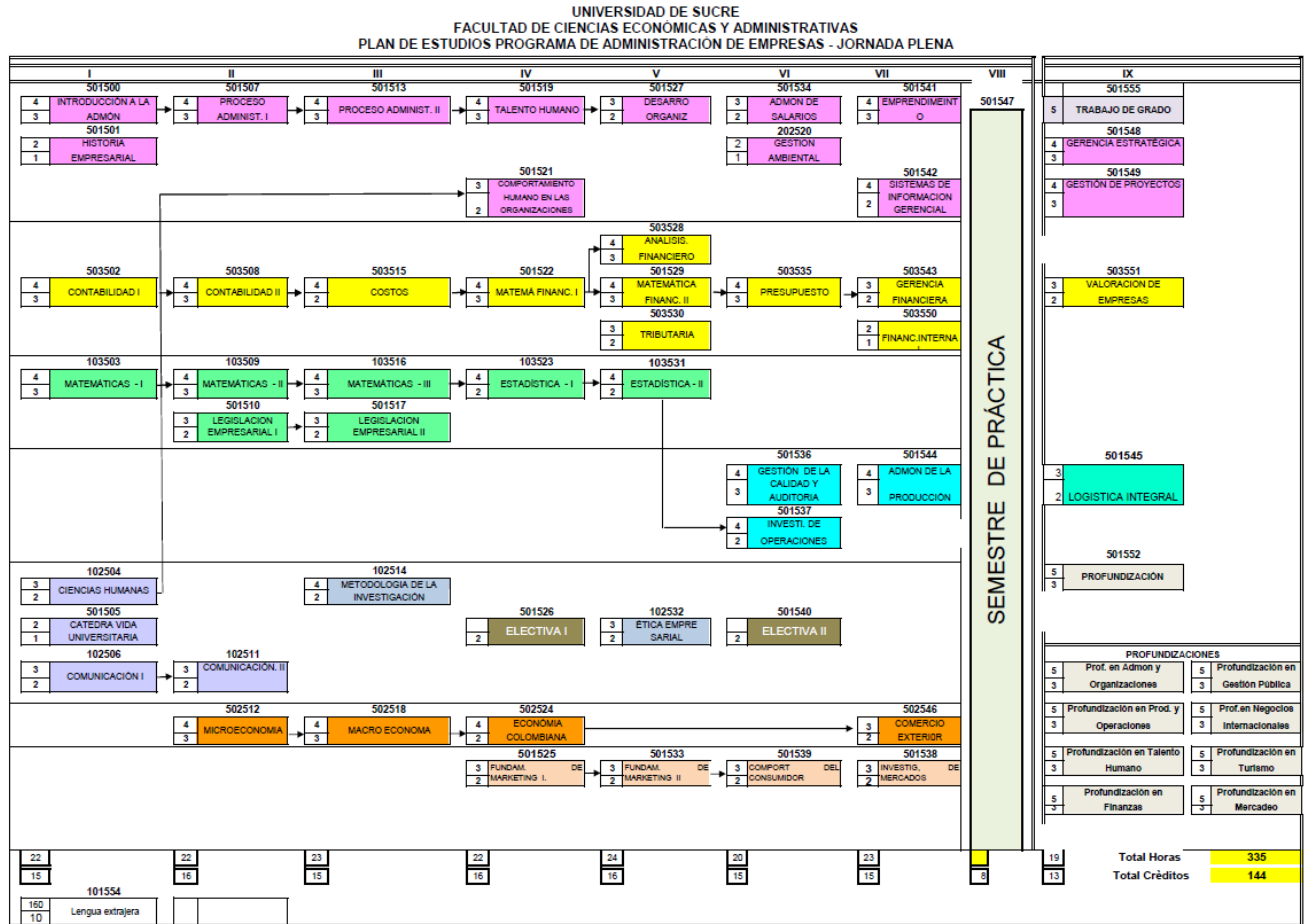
UNIVERSIDAD DE SUCRE
FACULTAD DE CIENCIAS ECONÓMICAS Y ADMINISTRATIVAS
PLAN DE ESTUDIOS PROGRAMA DE ADMINISTRACIÓN DE EMPRESAS - JORNADA PLENA

I II III IV V VI VII VIII IX

501500 4 3 INTRODUCCIÓN A LA ADMÓN
501507 4 3 PROCESO ADMINIST. I
501513 4 3 PROCESO ADMINIST. II
501519 4 3 TALENTO HUMANO
501527 3 2 DESARRO ORGANIZ
501534 3 2 ADMON DE SALARIOS
501541 4 3 EMPRENDIMEINTO
501547
501555 5 TRABAJO DE GRADO
501501 2 1 HISTORIA EMPRESARIAL
202520 2 1 GESTION AMBIENTAL
501548 4 3 GERENCIA ESTRATÉGICA
501521 3 2 COMPORTAMIENTO HUMANO EN LAS ORGANIZACIONES
501542 4 2 SISTEMAS DE INFORMACION GERENCIAL
501549 4 3 GESTIÓN DE PROYECTOS
503528 4 3 ANALISIS. FINANCIERO
503502 4 3 CONTABILIDAD I
503508 4 3 CONTABILIDAD II
503515 4 2 COSTOS
501522 4 3 MATEMÁ FINANC. I
501529 4 2 MATEMÁTICA FINANC. II
503535 4 3 PRESUPUESTO
503543 3 2 GERENCIA FINANCIERA
503551 3 2 VALORACION DE EMPRESAS
503530 3 2 TRIBUTARIA
503550 2 1 FINANC.INTERNA
103503 4 3 MATEMÁTICAS - I
103509 4 3 MATEMÁTICAS - II
103516 4 3 MATEMÁTICAS - III
103523 4 3 ESTADÍSTICA - I
103531 4 2 ESTADÍSTICA - II
501510 3 2 LEGISLACION EMPRESARIAL I
501517 3 2 LEGISLACION EMPRESARIAL II
SEMESTRE DE PRÁCTICA
501536 4 3 GESTIÓN DE LA CALIDAD Y AUDITORIA
501544 4 3 ADMON DE LA PRODUCCIÓN
501545 3 2 LOGISTICA INTEGRAL
501537 4 2 INVESTI. DE OPERACIONES
501552 5 3 PROFUNDIZACIÓN
102504 3 2 CIENCIAS HUMANAS
102514 4 2 METODOLOGIA DE LA INVESTIGACIÓN
501505 2 1 CATEDRA VIDA UNIVERSITARIA
501526 2 ELECTIVA I
102532 3 2 ÉTICA EMPRESARIAL
501540 2 ELECTIVA II
PROFUNDIZACIONES
102506 3 2 COMUNICACIÓN I
102511 3 2 COMUNICACIÓN. II
5 3 Prof. en Admon y Organizaciones
5 3 Profundización en Gestión Pública
502512 4 3 MICROECONOMIA
502518 4 3 MACRO ECONOMA
502524 4 2 ECONOMÍA COLOMBIANA
502546 3 2 COMERCIO EXTERIOR
5 3 Profundización en Prod. y Operaciones
5 3 Prof.en Negocios Internacionales
501525 3 2 FUNDAM. DE MARKETING I.
501533 3 2 FUNDAM. DE MARKETING II
501539 3 2 COMPORT DEL CONSUMIDOR
501538 3 2 INVESTIG. DE MERCADOS
5 3 Profundización en Talento Humano
5 3 Profundización en Turismo
5 3 Profundización en Finanzas
5 3 Profundización en Mercadeo

| 22 | 22 | 23 | 22 | 24 | 20 | 23 | | 19 |
| 15 | 16 | 15 | 16 | 16 | 15 | 15 | 8 | 13 |

Total Horas 335
Total Créditos 144

101554 160 10 Lengua extrajera